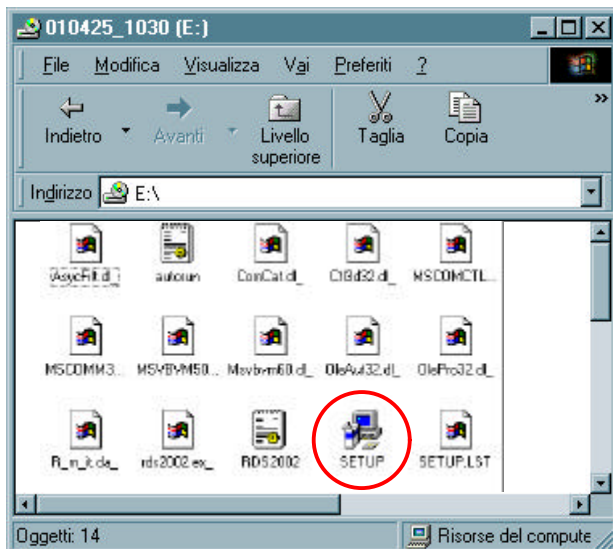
010425_1030 (E:)

File Modifica Visualizza Vai Preferiti ?

Indietro Avanti Livello superiore Taglia Copia

Indirizzo E:\

AsycFilt.dl_ autorun ComCat.dl_ Ctl3d32.dl_ MSCOMCTL...

MSCOMM3... MSVBVM50... Msvbvm60.dl_ OleAut32.dl_ OlePro32.dl_

R_m_it.cla_ rds2002.ex_ RDS2002 SETUP SETUP.LST

Oggetti: 14 Risorse del compute